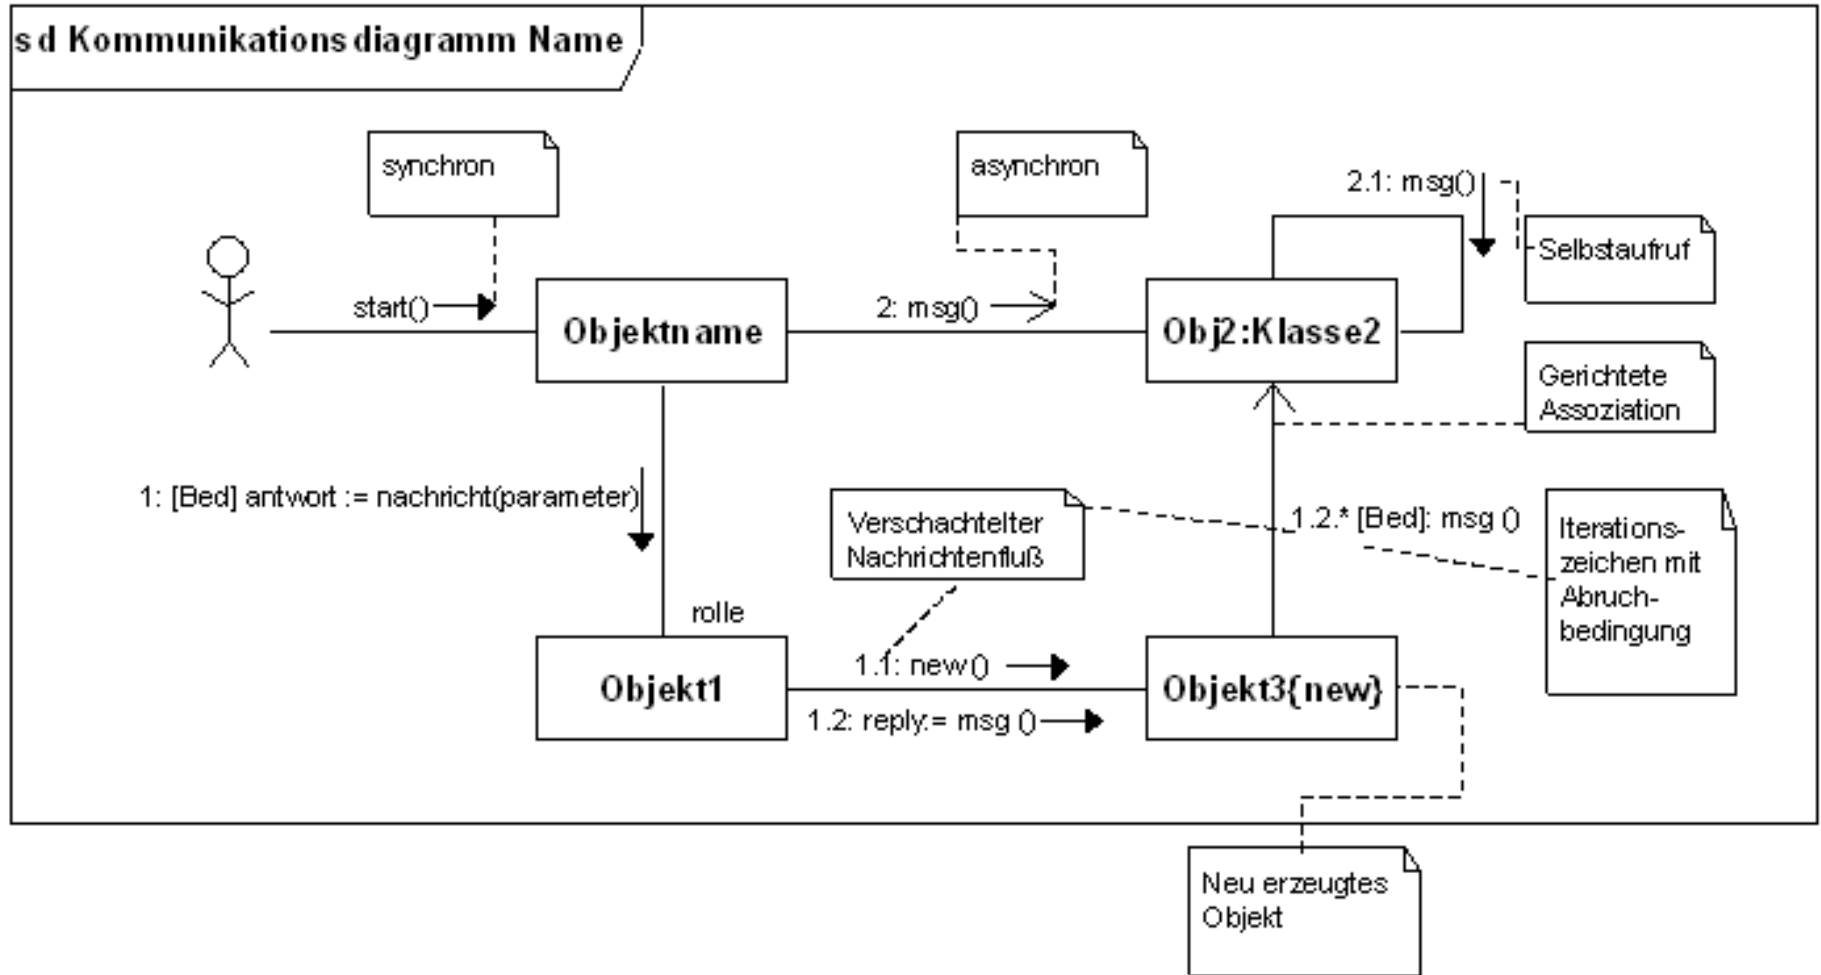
sd Kommunikationsdiagramm Name

synchron

asynchron

2.1: msg()

Selbstaufruf

start()

Objektname

2: msg()

Obj2:Klasse2

Gerichtete Assoziation

1: [Bed] antwort := nachricht(parameter)

Verschachtelter Nachrichtenfluß

1.2.* [Bed]: msg ()

Iterations-zeichen mit Abruch-bedingung

rolle

Objekt1

1.1: new()

Objekt3{new}

1.2: reply:= msg ()

Neu erzeugtes Objekt